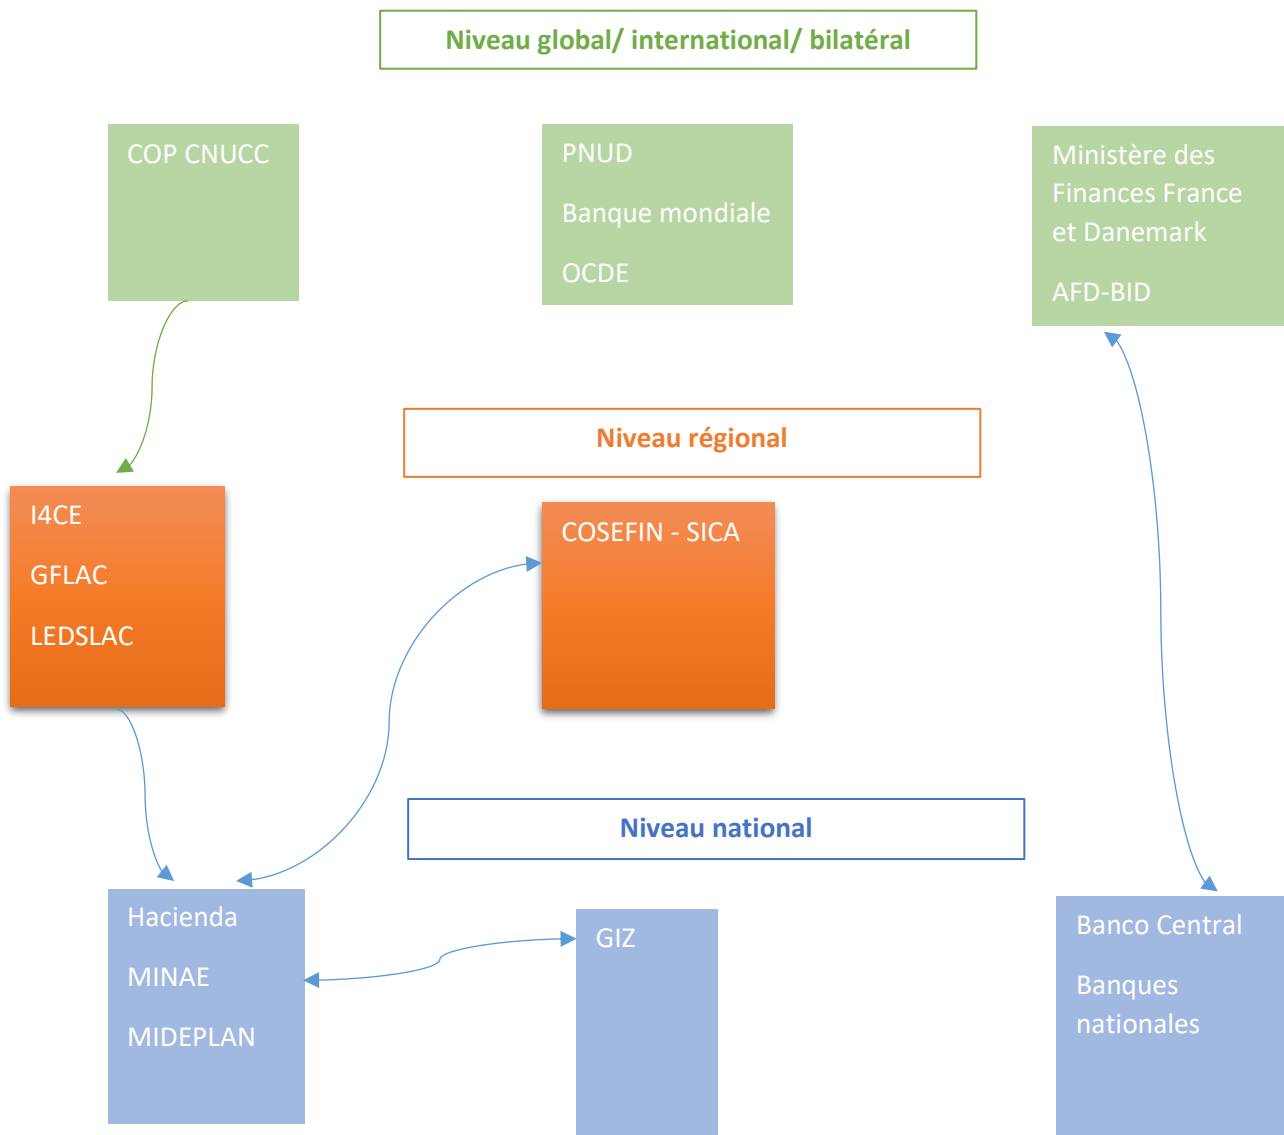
Niveau global/ international/ bilatéral

COP CNUCC

PNUD

Banque mondiale

OCDE

Ministère des Finances France et Danemark

AFD-BID

Niveau régional

I4CE

GFLAC

LEDSLAC

COSEFIN - SICA

Niveau national

Hacienda

MINAE

MIDEPLAN

GIZ

Banco Central

Banques nationales